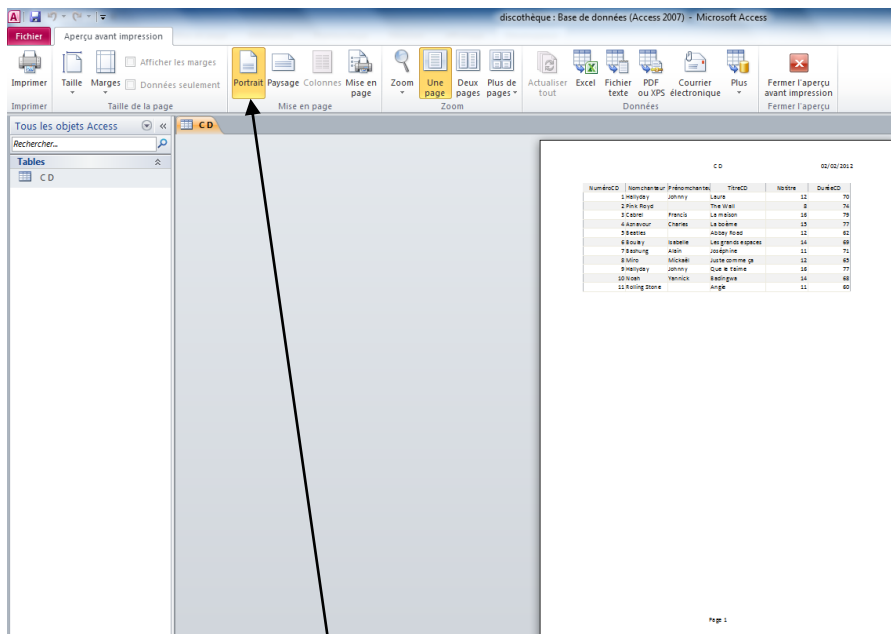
discothèque : Base de données (Access 2007) - Microsoft Access

Fichier
Aperçu avant impression

Imprimer
Imprimer
Taille
Marges
Afficher les marges
Données seulement
Taille de la page
Portrait
Paysage
Colonnes
Mise en page
Mise en page
Zoom
Une page
Deux pages
Plus de pages
Zoom
Actualiser tout
Excel
Fichier texte
PDF ou XPS
Courrier électronique
Plus
Données
Fermer l'aperçu avant impression
Fermer l'aperçu

Tous les objets Access
Rechercher...
Tables
CD

CD

CD 02/02/2012

| NuméroCD | Nomchanteur | Prénomchanteur | TitreCD | Nbtitre | DuréeCD |
|---|---|---|---|---|---|
| 1 | Hallyday | Johnny | Laura | 12 | 70 |
| 2 | Pink Floyd | | The Wall | 8 | 74 |
| 3 | Cabrel | Francis | La maison | 16 | 79 |
| 4 | Aznavour | Charles | La bohème | 15 | 77 |
| 5 | Beatles | | Abbey Road | 12 | 62 |
| 6 | Boulay | Isabelle | Les grands espaces | 14 | 69 |
| 7 | Bashung | Alain | Joséphine | 11 | 71 |
| 8 | Miro | Mickaël | Juste comme ça | 12 | 65 |
| 9 | Hallyday | Johnny | Que je t'aime | 16 | 77 |
| 10 | Noah | Yannick | Badingwa | 14 | 68 |
| 11 | Rolling Stone | | Angie | 11 | 60 |

Page 1